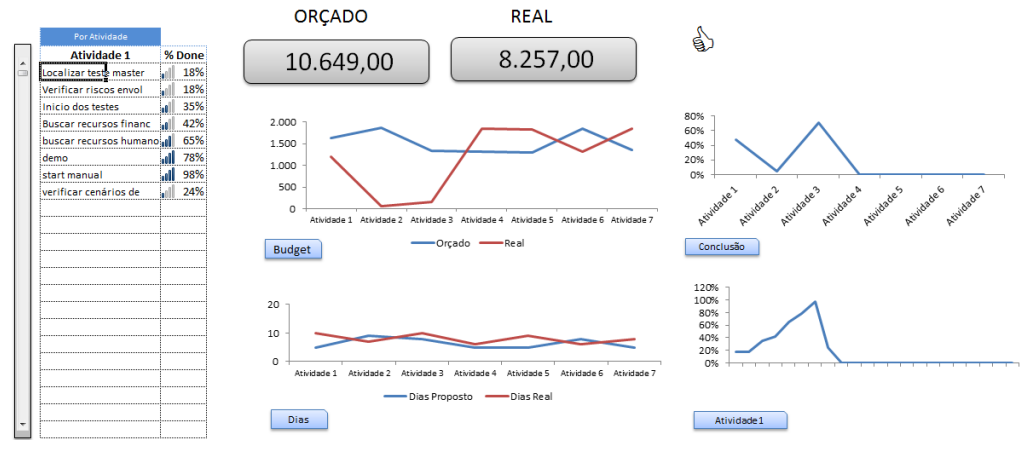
Por Atividade

| Atividade 1 | % Done |
|---|---|
| Localizar teste master | 18% |
| Verificar riscos envol | 18% |
| Inicio dos testes | 35% |
| Buscar recursos financ | 42% |
| buscar recursos humano | 65% |
| demo | 78% |
| start manual | 98% |
| verificar cenários de | 24% |

ORÇADO

10.649,00

REAL

8.257,00

2.000
1.500
1.000
500
0
Atividade 1 Atividade 2 Atividade 3 Atividade 4 Atividade 5 Atividade 6 Atividade 7
Orçado Real

Budget

80%
60%
40%
20%
0%
Atividade 1 Atividade 2 Atividade 3 Atividade 4 Atividade 5 Atividade 6 Atividade 7

Conclusão

20
10
0
Atividade 1 Atividade 2 Atividade 3 Atividade 4 Atividade 5 Atividade 6 Atividade 7
Dias Proposto Dias Real

Dias

120%
100%
80%
60%
40%
20%
0%

Atividade1